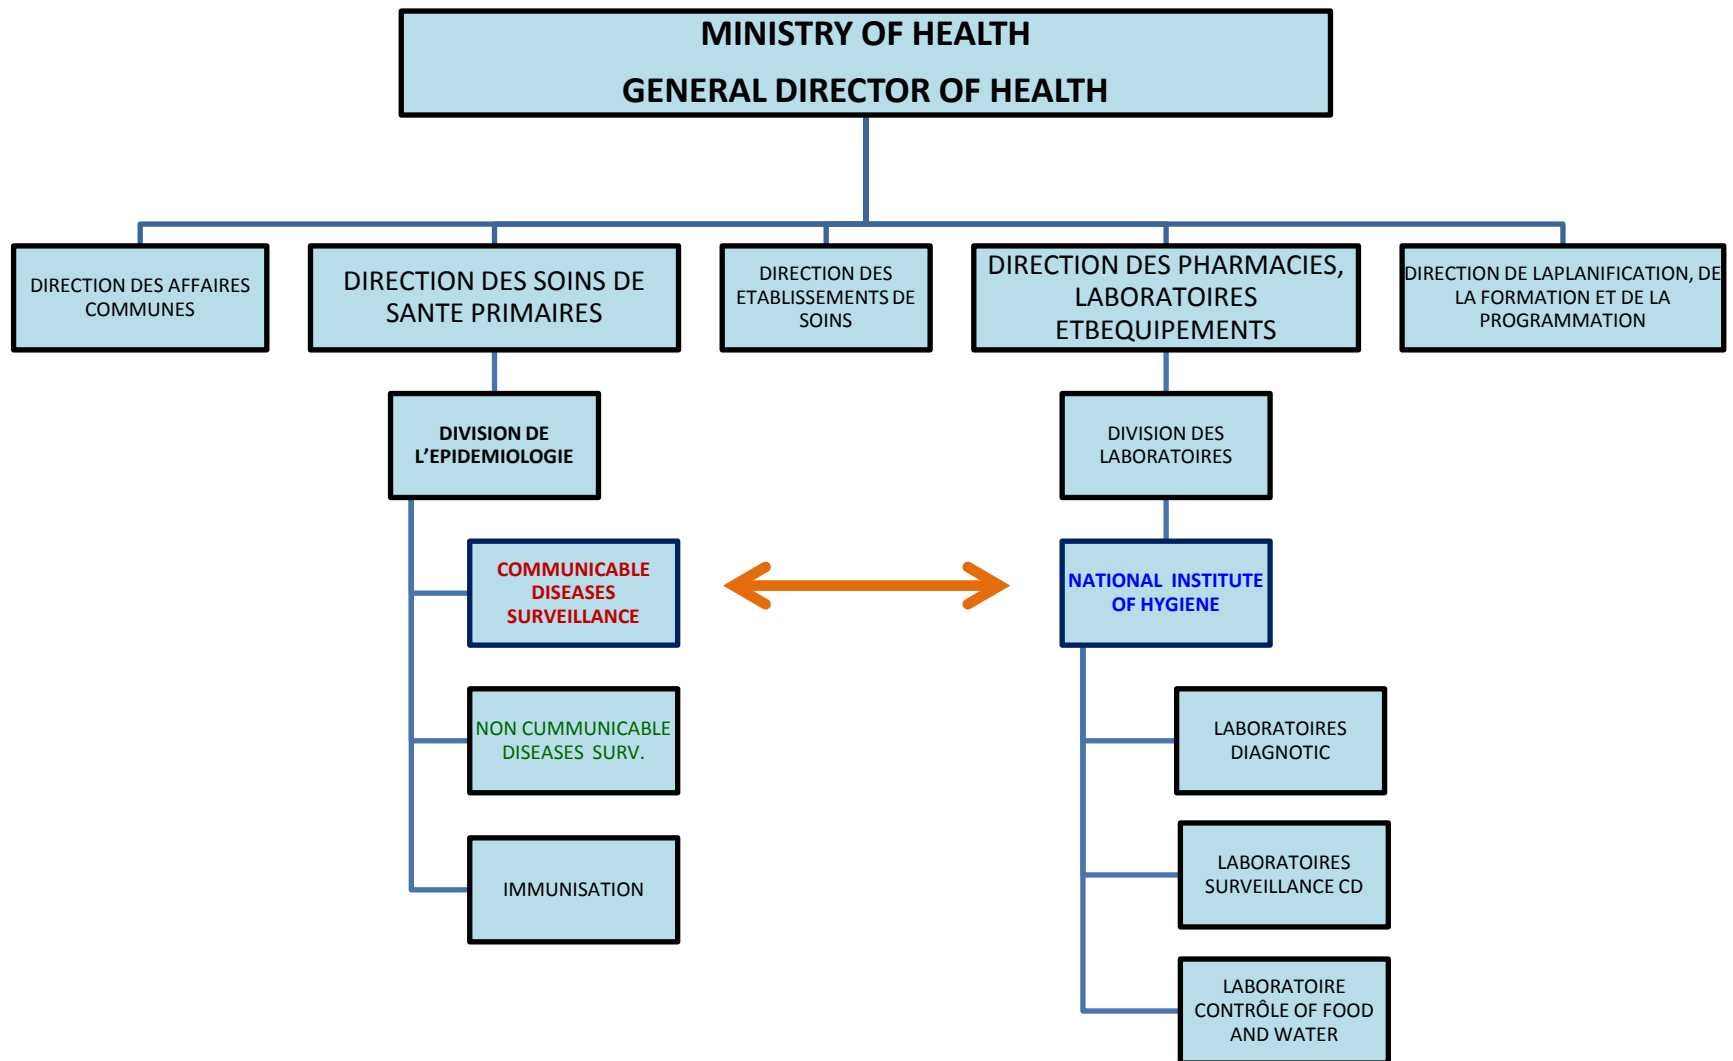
MINISTRY OF HEALTH
GENERAL DIRECTOR OF HEALTH

DIRECTION DES AFFAIRES COMMUNES

DIRECTION DES SOINS DE SANTE PRIMAIRES

DIRECTION DES ETABLISSEMENTS DE SOINS

DIRECTION DES PHARMACIES, LABORATOIRES ETBEQUIPEMENTS

DIRECTION DE LAPLANIFICATION, DE LA FORMATION ET DE LA PROGRAMMATION

DIVISION DE L'EPIDEMIOLOGIE

DIVISION DES LABORATOIRES

COMMUNICABLE DISEASES SURVEILLANCE

NATIONAL INSTITUTE OF HYGIENE

NON CUMMUNICABLE DISEASES SURV.

LABORATOIRES DIAGNOTIC

LABORATOIRES SURVEILLANCE CD

IMMUNISATION

LABORATOIRE CONTRÔLE OF FOOD AND WATER